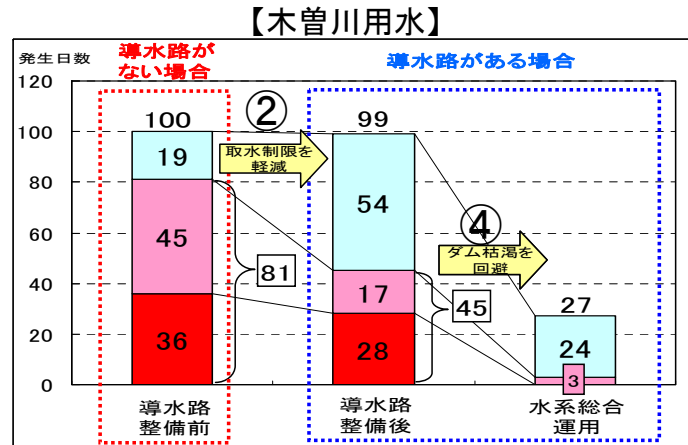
【木曽川用水】

発生日数

導水路がない場合

導水路がある場合

120
100
80
60
40
20
0

100
19
45
36

②
取水制限を軽減

81

99
54
17
28

45

④
ダム枯渇を回避

27
24
3

導水路整備前

導水路整備後

水系総合運用